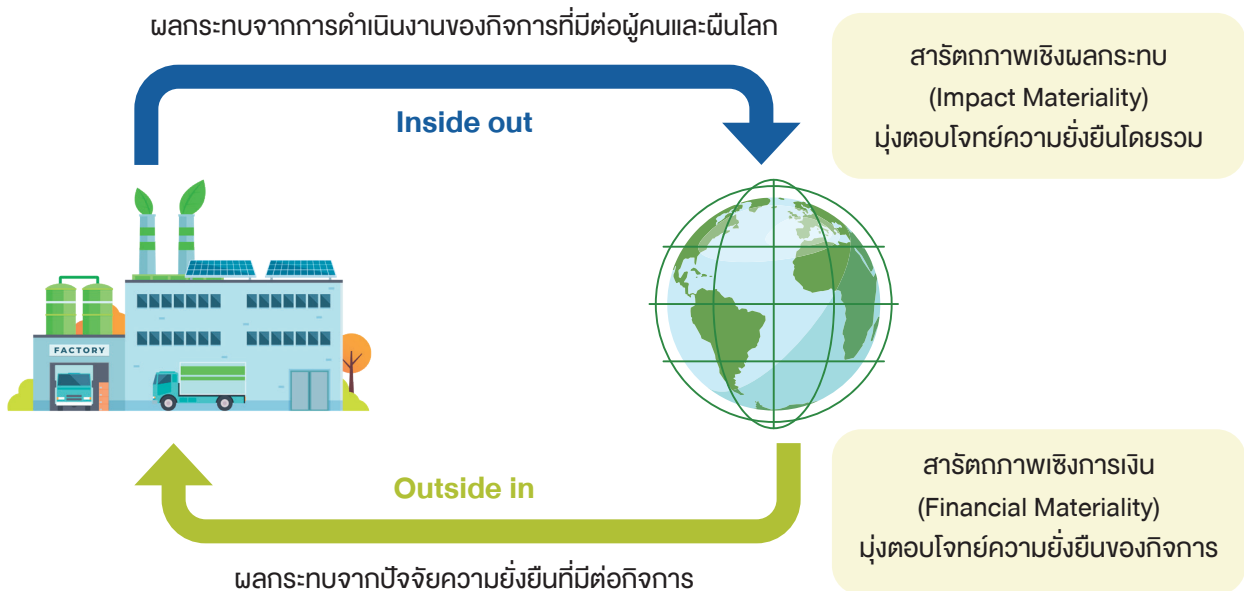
ผลกระทบจากการดำเนินงานของกิจการที่มีต่อผู้คนและผืนโลก

Inside out

สารัตถภาพเชิงผลกระทบ
(Impact Materiality)
มุ่งตอบโจทย์ความยั่งยืนโดยรวม

FACTORY

สารัตถภาพเชิงการเงิน
(Financial Materiality)
มุ่งตอบโจทย์ความยั่งยืนของกิจการ

Outside in

ผลกระทบจากปัจจัยความยั่งยืนที่มีต่อกิจการ